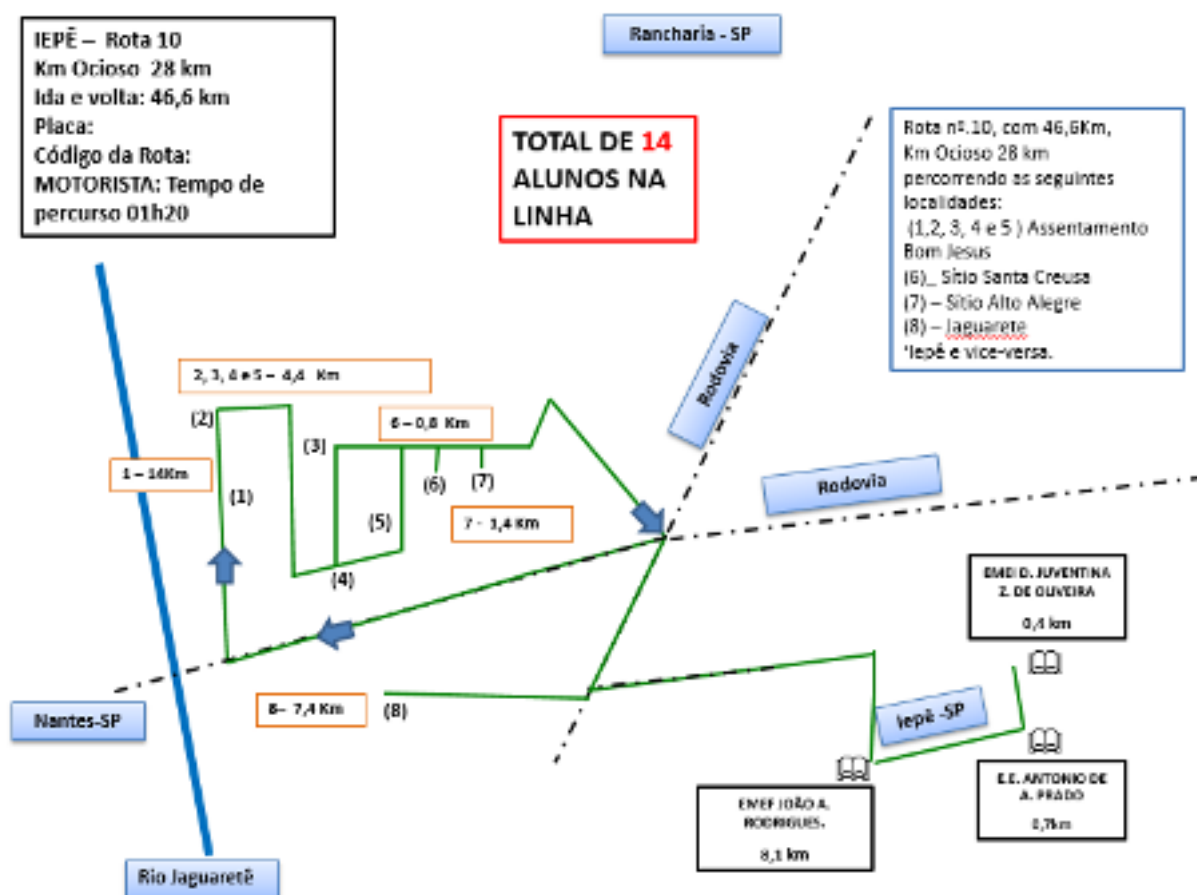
IEPÊ – Rota 10
Km Ocioso 28 km
Ida e volta: 46,6 km
Placa:
Código da Rota:
MOTORISTA: Tempo de percurso 01h20

Rancharia - SP

TOTAL DE 14 ALUNOS NA LINHA

Rota nº.10, com 46,6Km, Km Ocioso 28 km percorrendo as seguintes localidades:
(1,2, 3, 4 e 5 ) Assentamento Bom Jesus
(6)_ Sitio Santa Creusa
(7) – Sitio Alto Alegre
(8) – Jaguarete
'Iepê e vice-versa.

Rodovia

2, 3, 4 e 5 – 4,4 Km

(2)

6 – 0,8 Km

(3)

1 – 14Km

(1)

(6)

(7)

Rodovia

(5)

7 - 1,4 Km

(4)

EMEI D. JUVENTINA Z. DE OLIVEIRA
0,4 km

Nantes-SP

8– 7,4 Km

(8)

Iepê -SP

EMEF JOÃO A. RODRIGUES.
8,1 km

E.E. ANTONIO DE A. PRADO
0,7km

Rio Jaguaretê